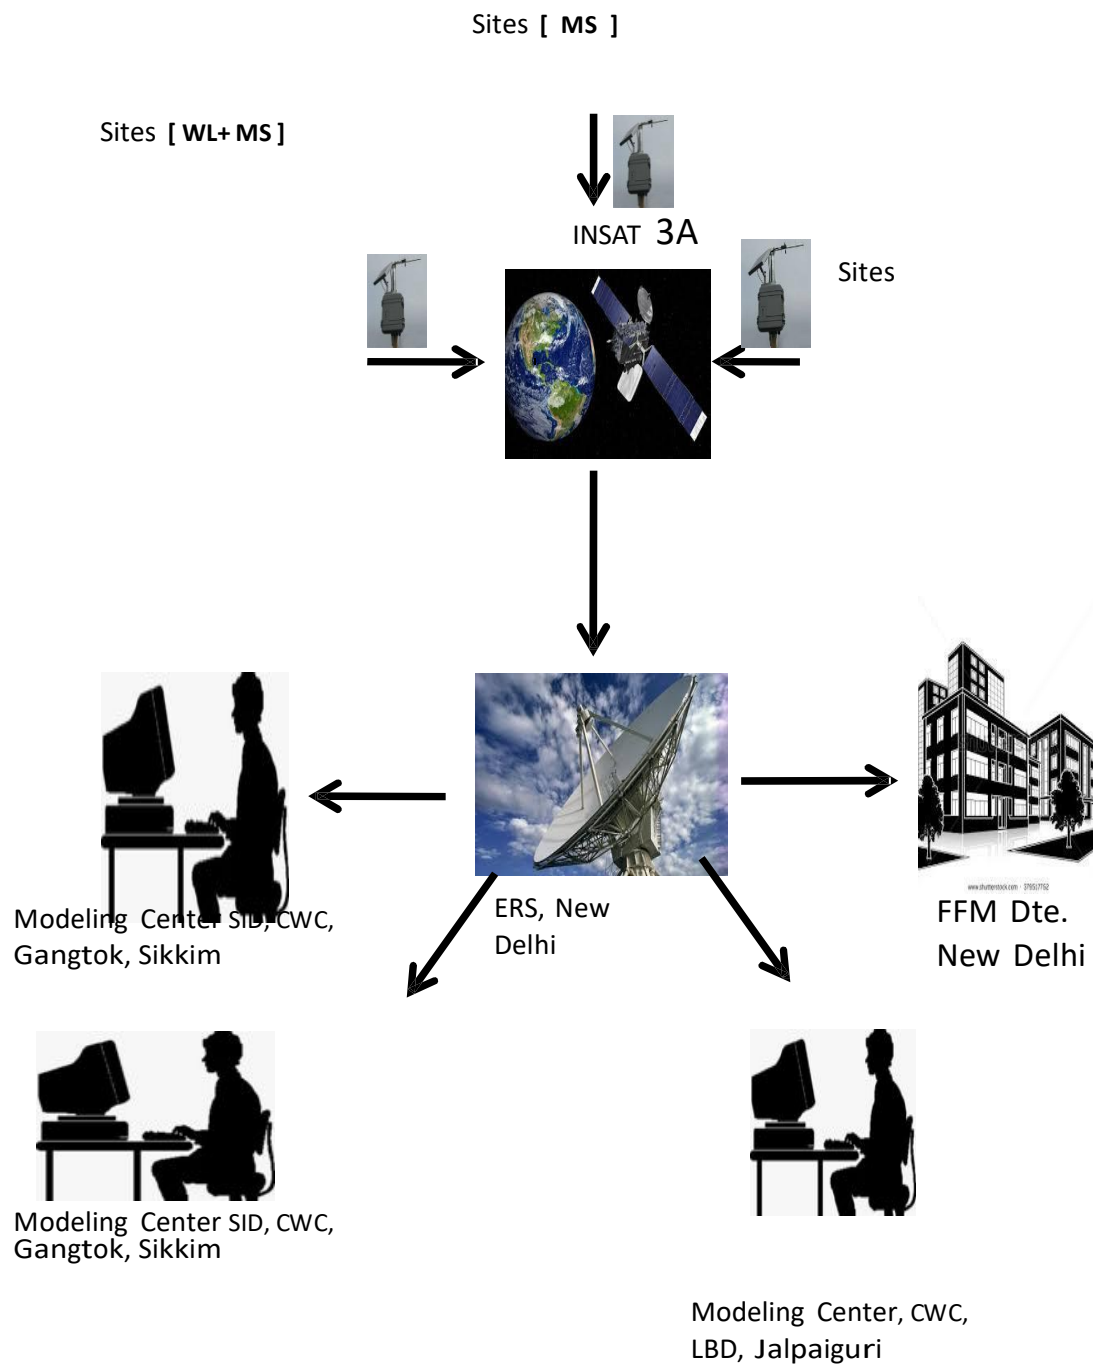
Sites [ MS ]

Sites [ WL+ MS ]

INSAT 3A

Sites

Modeling Center SID, CWC, Gangtok, Sikkim

ERS, New Delhi

FFM Dte. New Delhi

Modeling Center SID, CWC, Gangtok, Sikkim

Modeling Center, CWC, LBD, Jalpaiguri